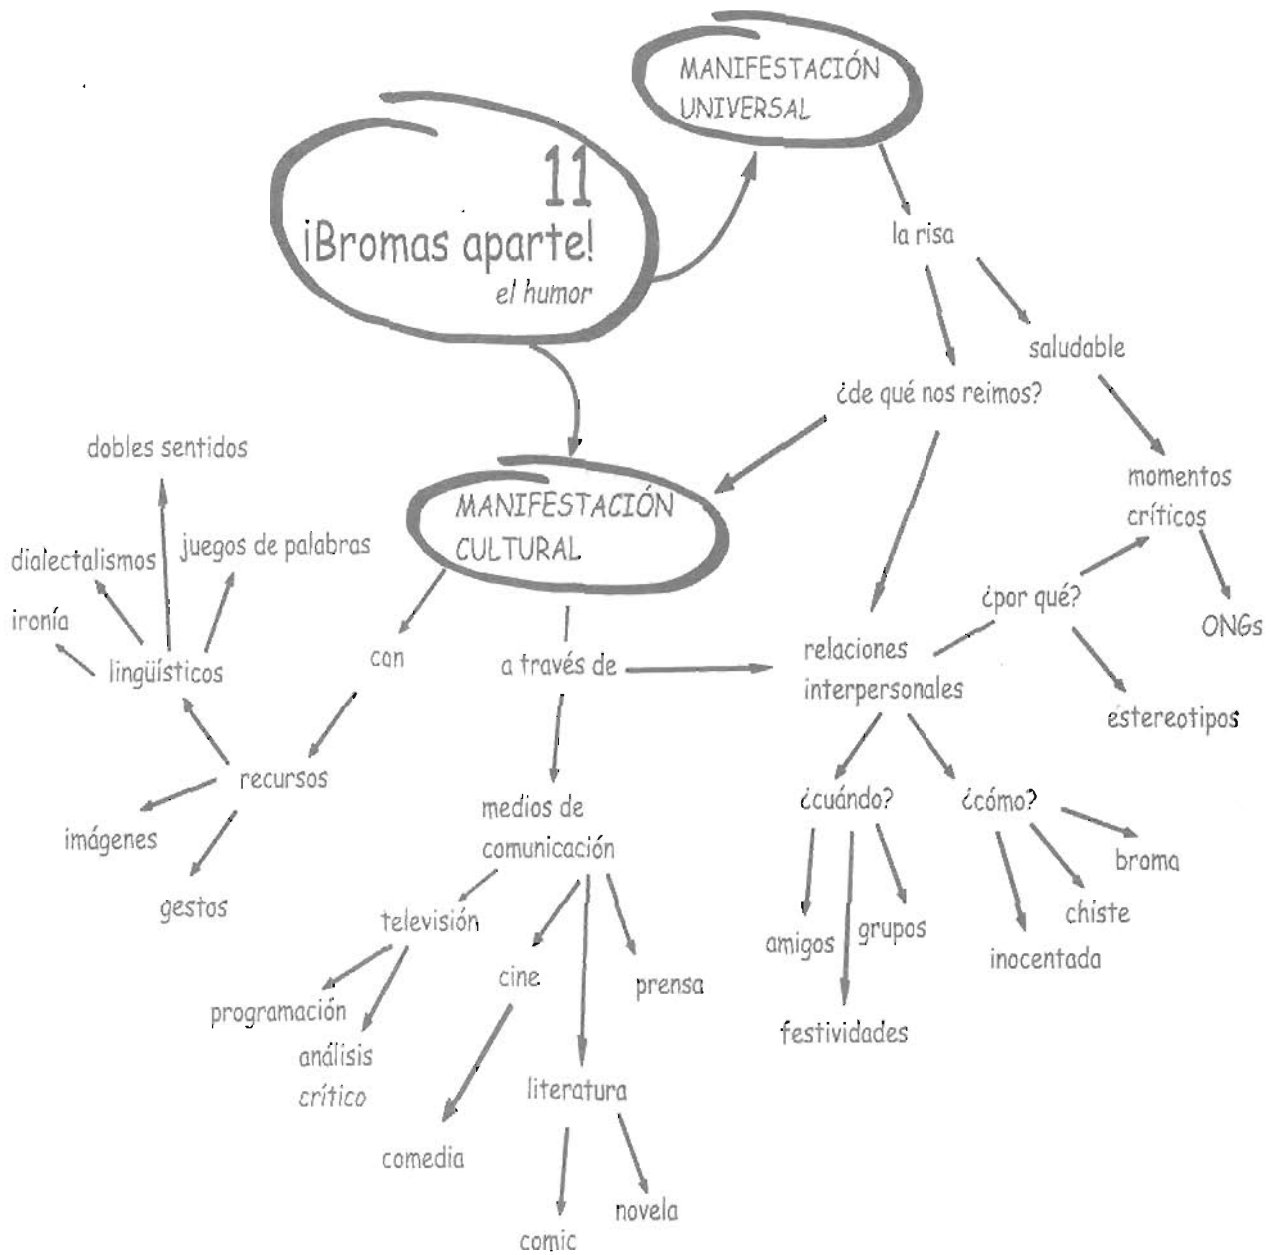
MANIFESTACIÓN UNIVERSAL

11
¡Bromas aparte!
el humor

la risa

saludable

¿de qué nos reímos?

momentos críticos

ONGs

¿por qué?

estereotipos

relaciones interpersonales

¿cuándo?

¿cómo?

broma

chiste

inocentada

amigos

grupos

festividades

MANIFESTACIÓN CULTURAL

con

a través de

recursos

lingüísticos

ironía

dialectalismos

dobles sentidos

juegos de palabras

imágenes

gestos

medios de comunicación

televisión

programación

análisis crítico

cine

comedia

prensa

literatura

comic

novela